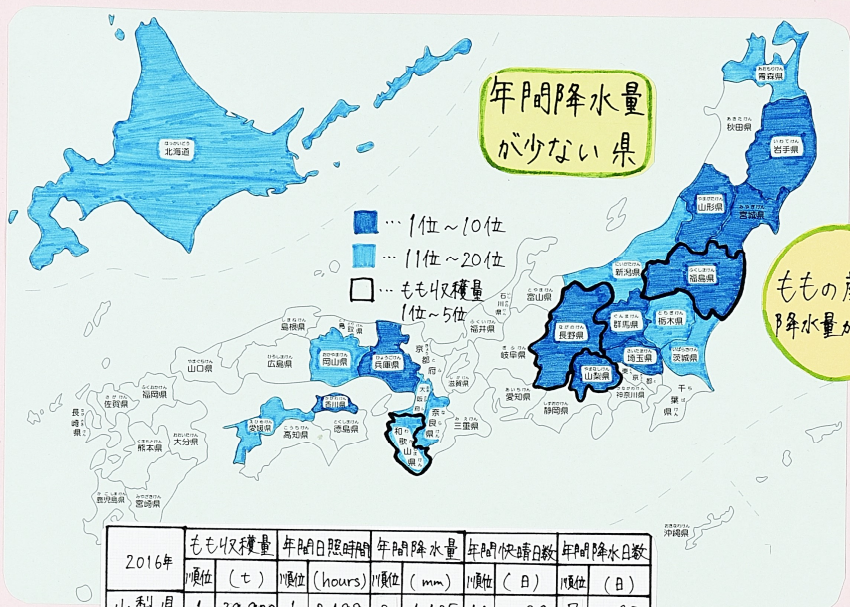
年間降水量が少ない県

…1位～10位
…11位～20位
…もも収穫量1位～5位

ももの
降水量が

ほっかいどう
北海道

あおもりけん
青森県

あきたけん
秋田県

いわてけん
岩手県

やまがたけん
山形県

みやぎけん
宮城県

にいがたけん
新潟県

ふくしまけん
福島県

とやまけん
富山県

いしかわけん
石川県

ふくいけん
福井県

ながのけん
長野県

ぐんまけん
群馬県

とちぎけん
栃木県

いばらきけん
茨城県

さいたまけん
埼玉県

やまなしけん
山梨県

東京都

千葉県

かながわけん
神奈川県

しずおかけん
静岡県

あいちけん
愛知県

ぎふけん
岐阜県

しがけん
滋賀県

京都府

みえけん
三重県

奈良県

大阪府

和歌山県

ひょうごけん
兵庫県

とっとりけん
鳥取県

しまねけん
島根県

おかやまけん
岡山県

ひろしまけん
広島県

やまぐちけん
山口県

かがわけん
香川県

とくしまけん
徳島県

えひめけん
愛媛県

こうちけん
高知県

ふくおかけん
福岡県

さがけん
佐賀県

ながさきけん
長崎県

くまもとけん
熊本県

おおいたけん
大分県

みやざきけん
宮崎県

かごしまけん
鹿児島県

おきなわけん
沖縄県

| 2016年 | もも収穫量 | | 年間日照時間 | | 年間降水量 | | 年間快晴日数 | | 年間降水日数 | |
|---|---|---|---|---|---|---|---|---|---|---|
| | 順位 | (t) | 順位 | (hours) | 順位 | (mm) | 順位 | (日) | 順位 | (日) |
| 山梨県 | 1 | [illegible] | 1 | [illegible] | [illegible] | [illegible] | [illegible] | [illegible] | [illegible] | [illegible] |